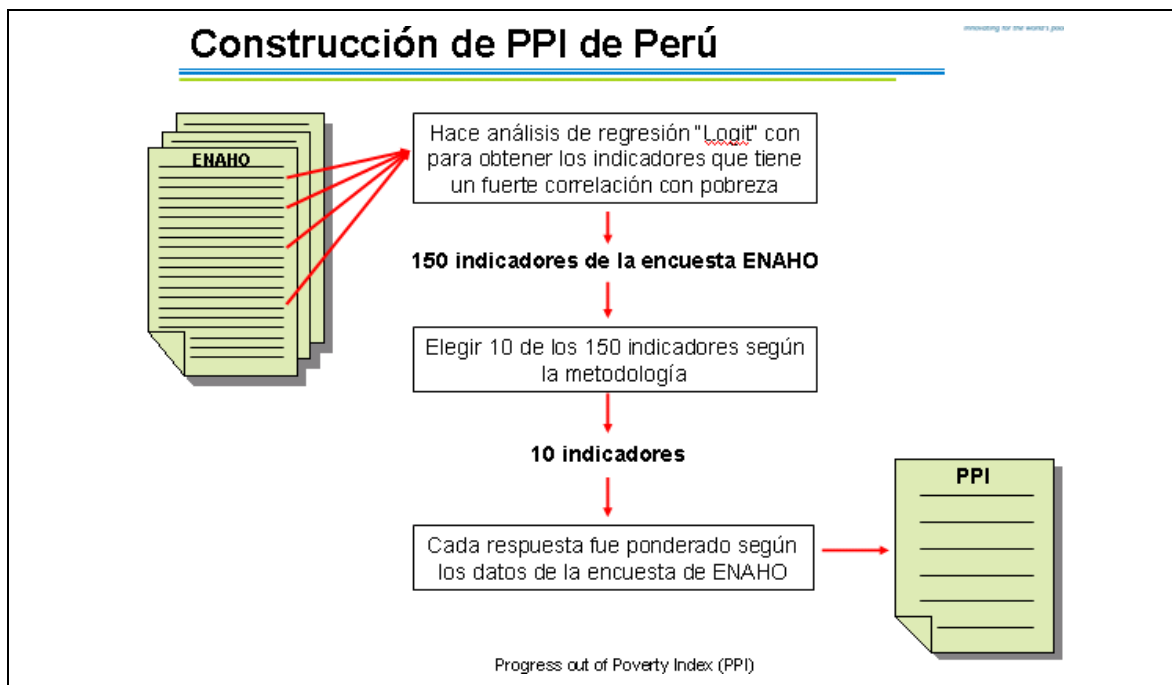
Construcción de PPI de Perú

innovating for the world's poor

ENAHO

Hace análisis de regresión "Logit" con para obtener los indicadores que tiene un fuerte correlación con pobreza

150 indicadores de la encuesta ENAHO

Elegir 10 de los 150 indicadores según la metodología

10 indicadores

PPI

Cada respuesta fue ponderado según los datos de la encuesta de ENAHO

Progress out of Poverty Index (PPI)